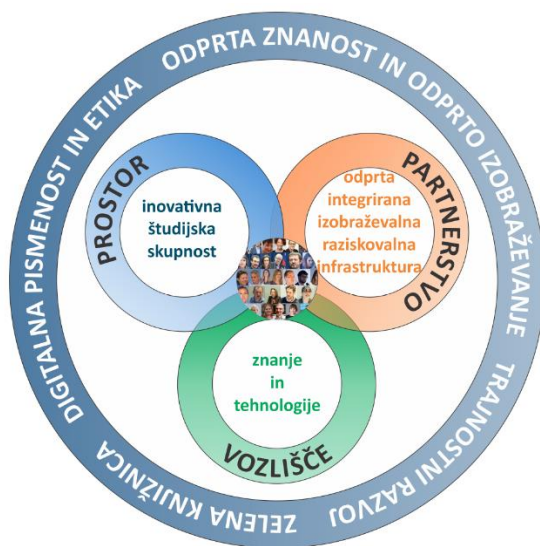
ODPRTA ZNANOST IN ODPRTO IZOBRAŽEVANJE

TRAJNOSTNI RAZVOJ

ZELENA KNJIŽNICA

DIGITALNA PISMENOST IN ETIKA

PROSTOR

inovativna študijska skupnost

PARTNERSTVO

odprta integrirana izobraževalna raziskovalna infrastruktura

znanje in tehnologije

VOZLIŠČE